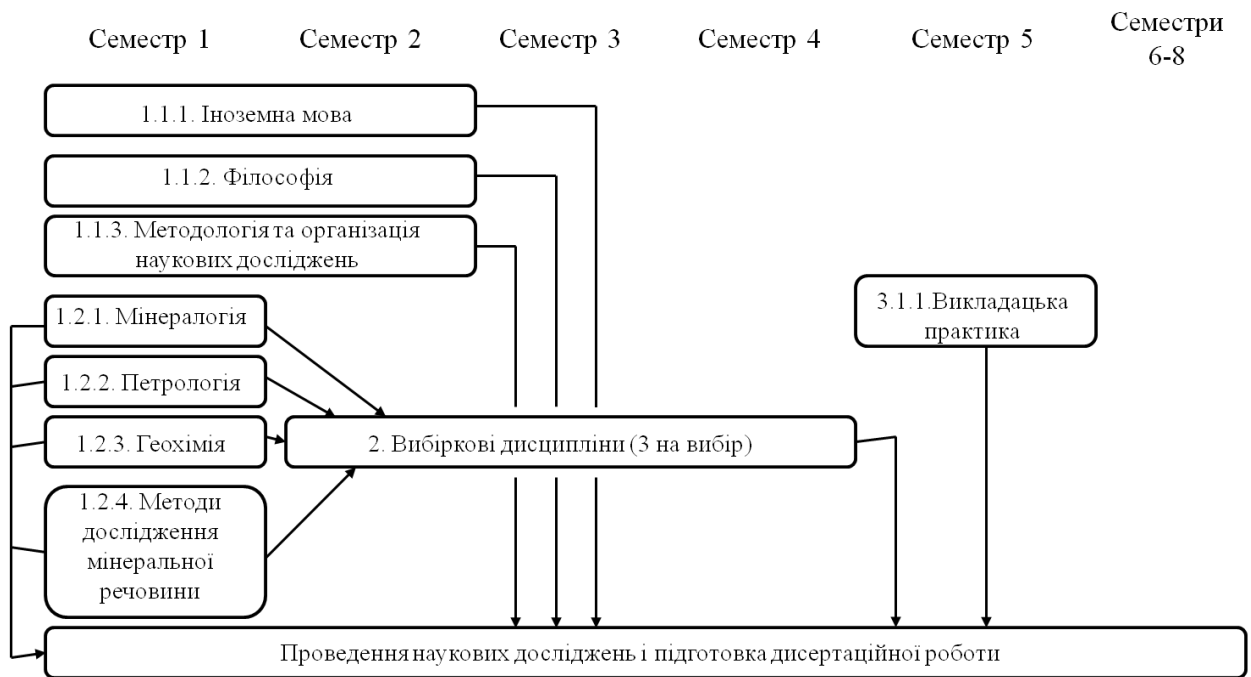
Семестр 1

Семестр 2

Семестр 3

Семестр 4

Семестр 5

Семестри 6-8

1.1.1. Іноземна мова

1.1.2. Філософія

1.1.3. Методологія та організація наукових досліджень

3.1.1.Викладацька практика

1.2.1. Мінералогія

1.2.2. Петрологія

1.2.3. Геохімія

2. Вибіркові дисципліни (3 на вибір)

1.2.4. Методи дослідження мінеральної речовини

Проведення наукових досліджень і підготовка дисертаційної роботи